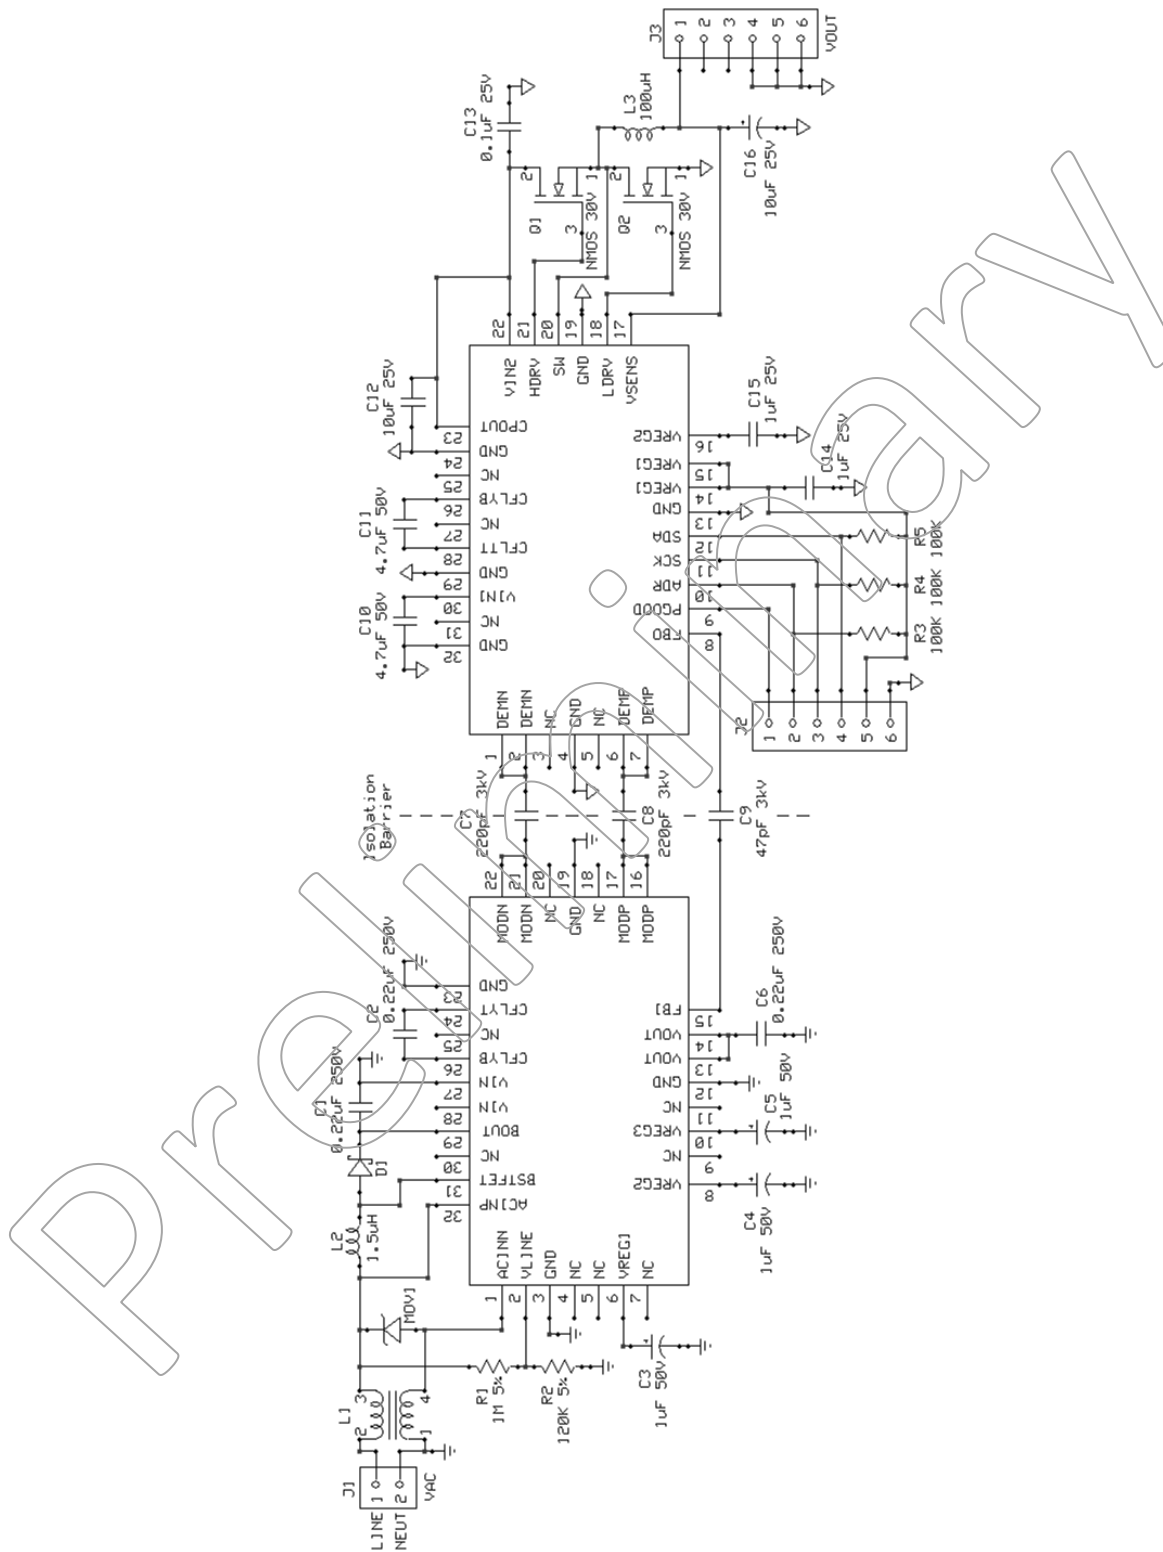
J3
1 2 3 4 5 6
VOUT

C13 0.1uF 25V
L3 100uH
C16 10uF 25V

Q1 NMOS 30V
Q2 NMOS 30V
2 1 3
2 1 3

22 21 20 19 18 17
VIN2 HDRV SW GND LDRV VSENS

C12 10uF 25V
CPOUT 23
GND 24
NC 25
CFLYB 26
NC 27
CFLYT 28
GND 29
VIN1 30
NC 31
GND 32

C11 4.7uF 50V
C10 4.7uF 50V

VREG2 16
VREG1 15
VREG1 14
GND 13
SDA 12
SCK 11
ADR 10
PGOOD 9
FBO 8

C15 1uF 25V
C14 1uF 25V
R5 100K
R4 100K
R3 100K

J2
1 2 3 4 5 6

DEMN DEMN NC GND NC DEMP DEMP
1 2 3 4 5 6 7

Isolation Barrier
C7 220pF 3kV
C8 220pF 3kV
C9 47pF 3kV

22 21 20 19 18 17 16
MODN MODN NC GND NC MODP MODP

C2 0.22uF 250V
C1 0.22uF 250V
GND 23
CFLYT 24
NC 25
CFLYB 26
VIN 27
VIN 28
BOUT 29
NC 30
BSTFET 31
ACINP 32

D1
L2 1.5uH

FB1 15
VOUT 14
VOUT 14
GND 13
NC 12
NC 11
VREG3 10
NC 9
VREG2 8

C6 0.22uF 250V
C5 1uF 50V
C4 1uF 50V

ACINN VLINE GND NC NC VREG1 NC
1 2 3 4 5 6 7

MOV1
R1 1M 5%
R2 120K 5%
C3 1uF 50V

L1
2 3
1 4

J1
LINE 1
NEUT 2
VAC

Preliminary